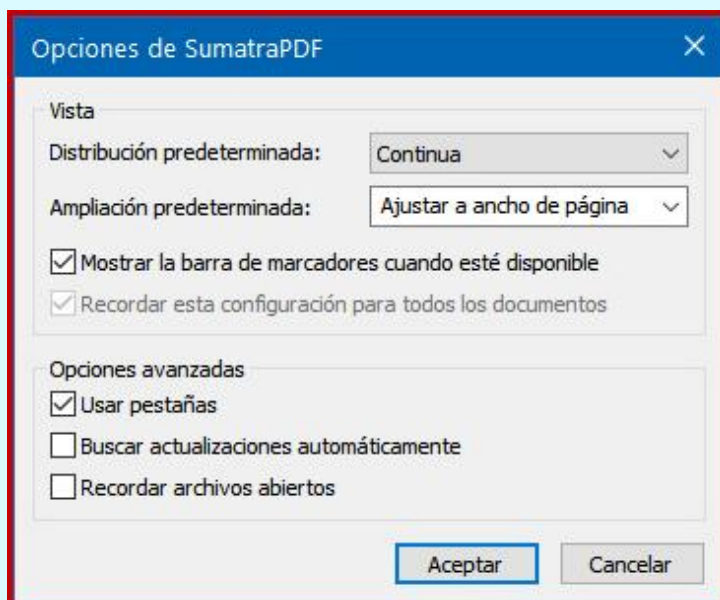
Opciones de SumatraPDF
X

Vista
Distribución predeterminada: Continua
Ampliación predeterminada: Ajustar a ancho de página
Mostrar la barra de marcadores cuando esté disponible
Recordar esta configuración para todos los documentos

Opciones avanzadas
Usar pestañas
Buscar actualizaciones automáticamente
Recordar archivos abiertos

Aceptar
Cancelar